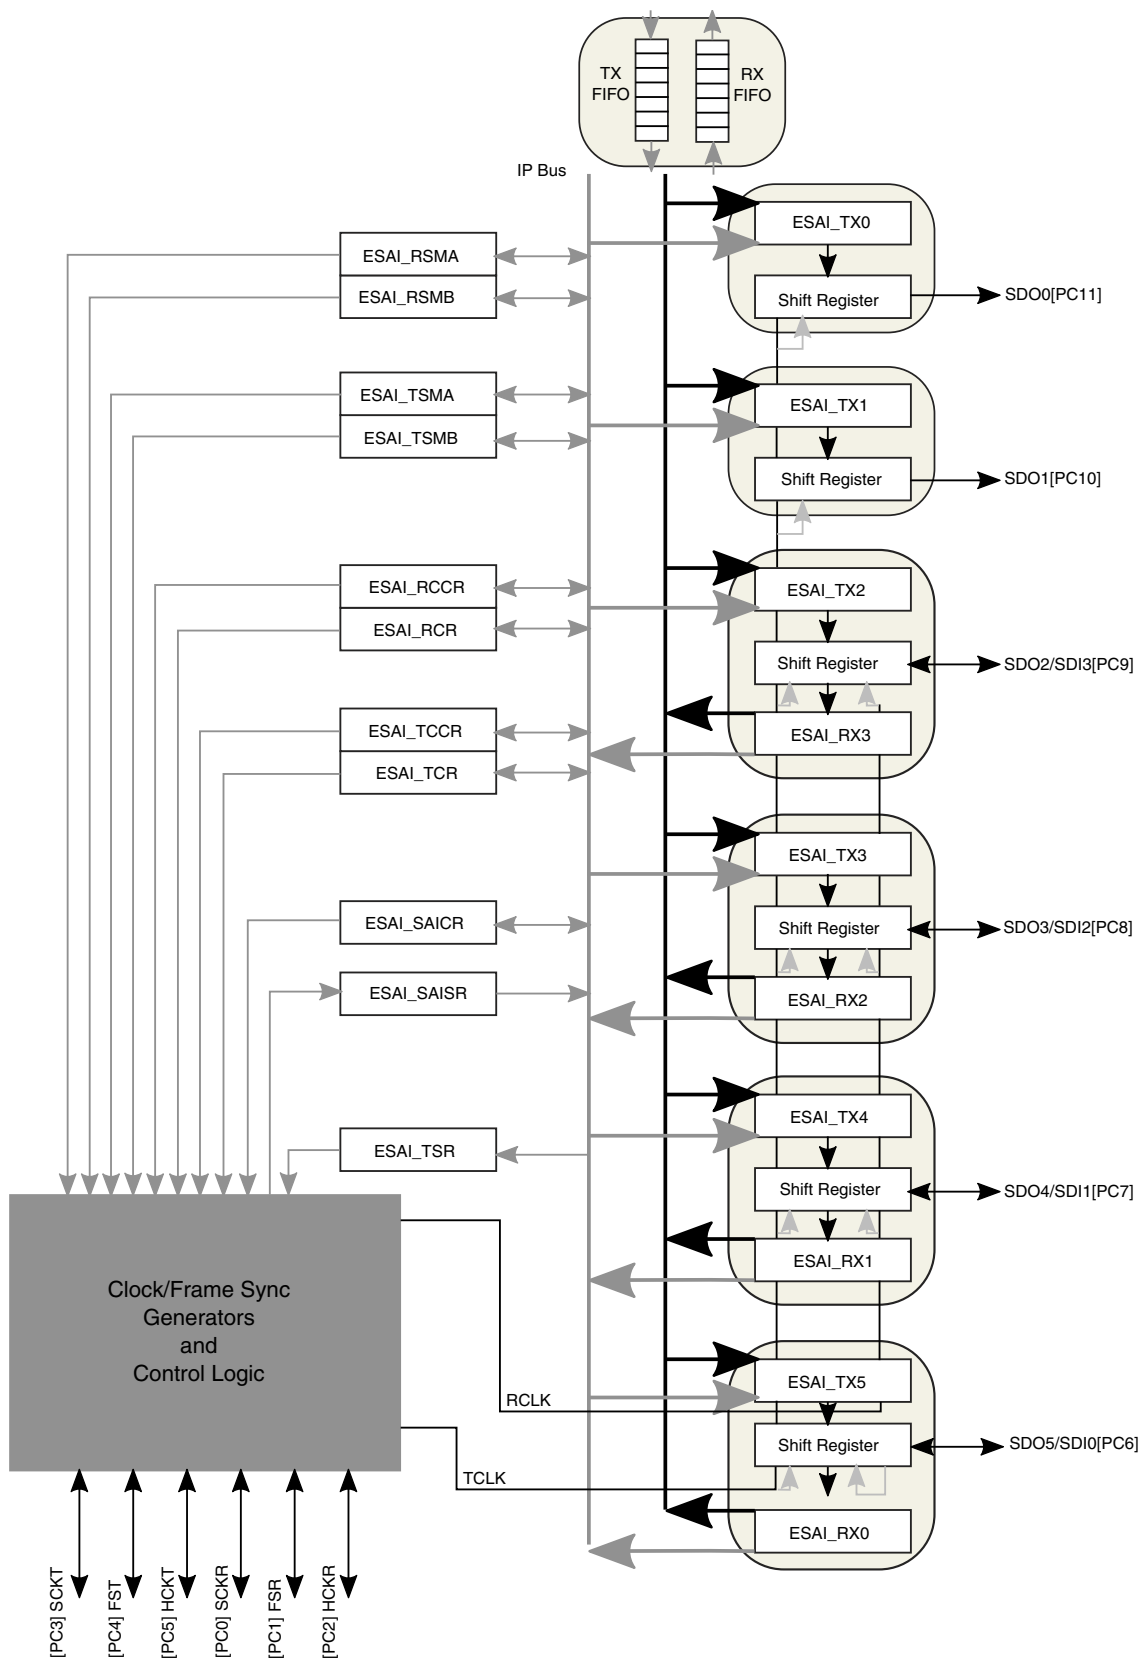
TX FIFO

RX FIFO

IP Bus

ESAI_RSMA

ESAI_RSMB

ESAI_TSMA

ESAI_TSMB

ESAI_RCCR

ESAI_RCR

ESAI_TCCR

ESAI_TCR

ESAI_SAICR

ESAI_SAISR

ESAI_TSR

ESAI_TX0

Shift Register

SDO0[PC11]

ESAI_TX1

Shift Register

SDO1[PC10]

ESAI_TX2

Shift Register

SDO2/SDI3[PC9]

ESAI_RX3

ESAI_TX3

Shift Register

SDO3/SDI2[PC8]

ESAI_RX2

ESAI_TX4

Shift Register

SDO4/SDI1[PC7]

ESAI_RX1

ESAI_TX5

Shift Register

SDO5/SDI0[PC6]

ESAI_RX0

Clock/Frame Sync Generators and Control Logic

RCLK

TCLK

[PC3] SCKT

[PC4] FST

[PC5] HCKT

[PC0] SCKR

[PC1] FSR

[PC2] HCKR